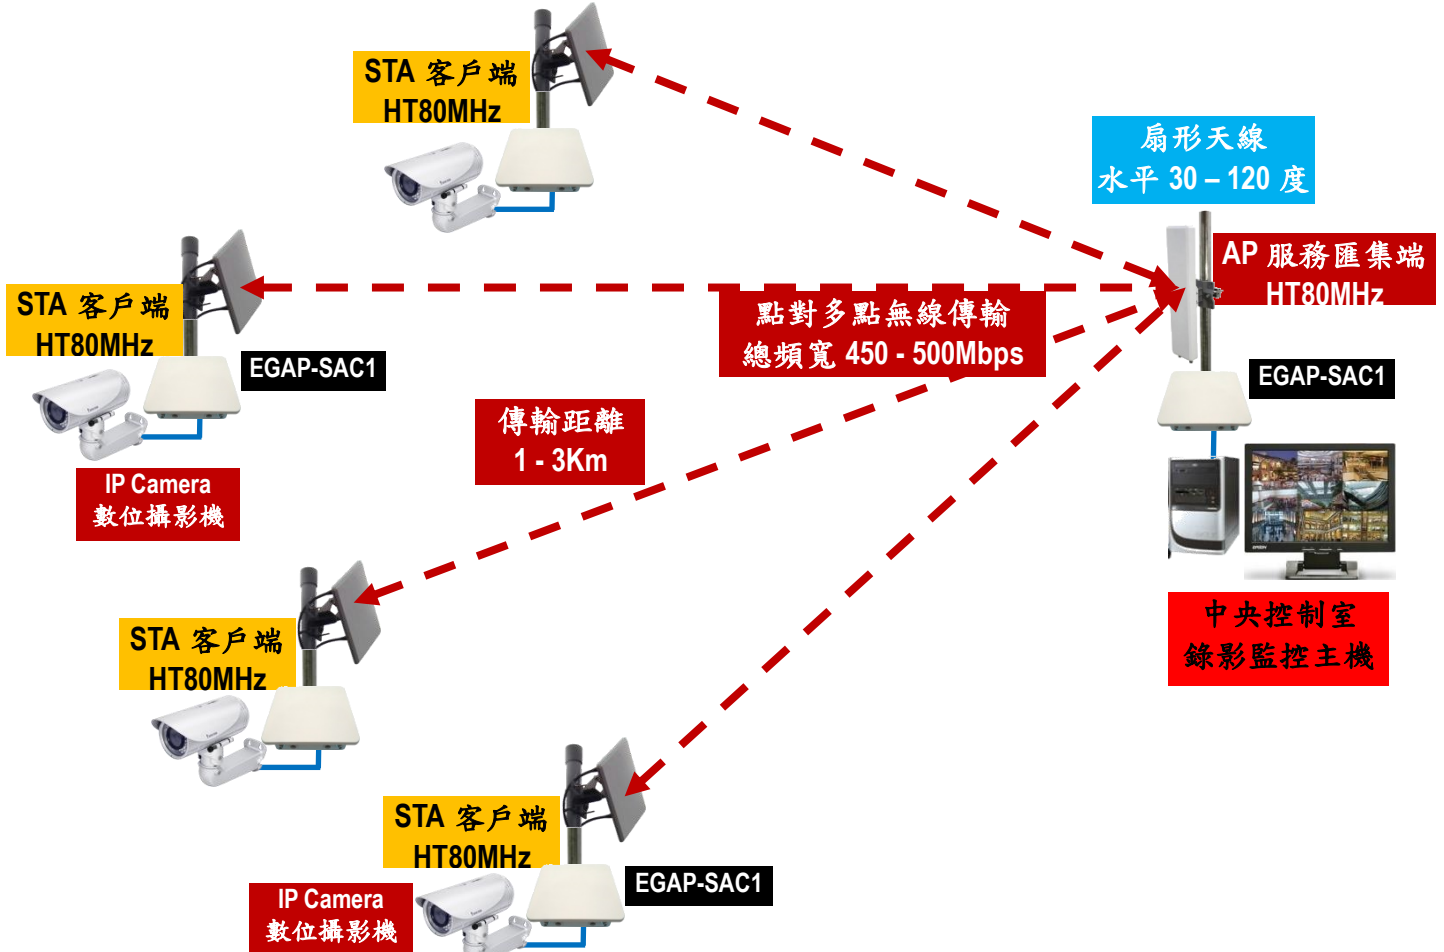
STA 客戶端
HT80MHz

扇形天線
水平 30 – 120 度

AP 服務匯集端
HT80MHz

STA 客戶端
HT80MHz

EGAP-SAC1

點對多點無線傳輸
總頻寬 450 - 500Mbps

EGAP-SAC1

傳輸距離
1 - 3Km

IP Camera
數位攝影機

中央控制室
錄影監控主機

STA 客戶端
HT80MHz

STA 客戶端
HT80MHz

EGAP-SAC1

IP Camera
數位攝影機